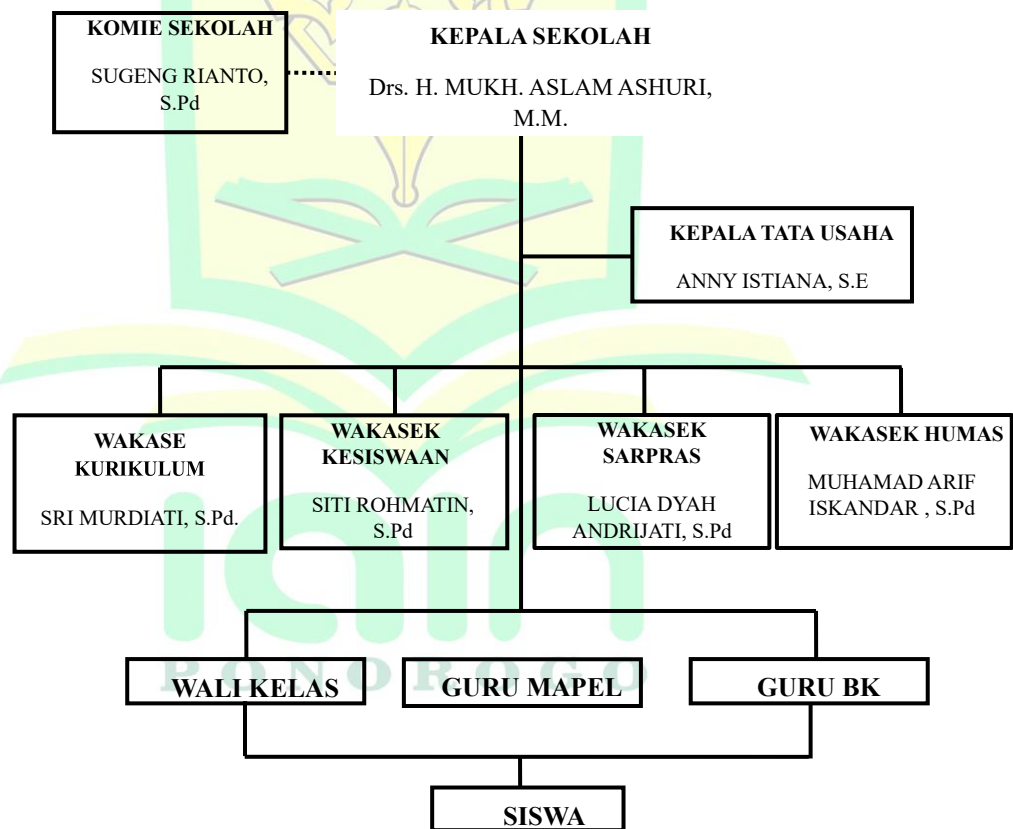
KOMIE SEKOLAH

SUGENG RIANTO, S.Pd

KEPALA SEKOLAH

Drs. H. MUKH. ASLAM ASHURI, M.M.

KEPALA TATA USAHA

ANNY ISTIANA, S.E

WAKASE KURIKULUM

SRI MURDIATI, S.Pd.

WAKASEK KESISWAAN

SITI ROHMATIN, S.Pd

WAKASEK SARPRAS

LUCIA DYAH ANDRIJATI, S.Pd

WAKASEK HUMAS

MUHAMAD ARIF ISKANDAR , S.Pd

PONOROGO

WALI KELAS

GURU MAPEL

GURU BK

SISWA